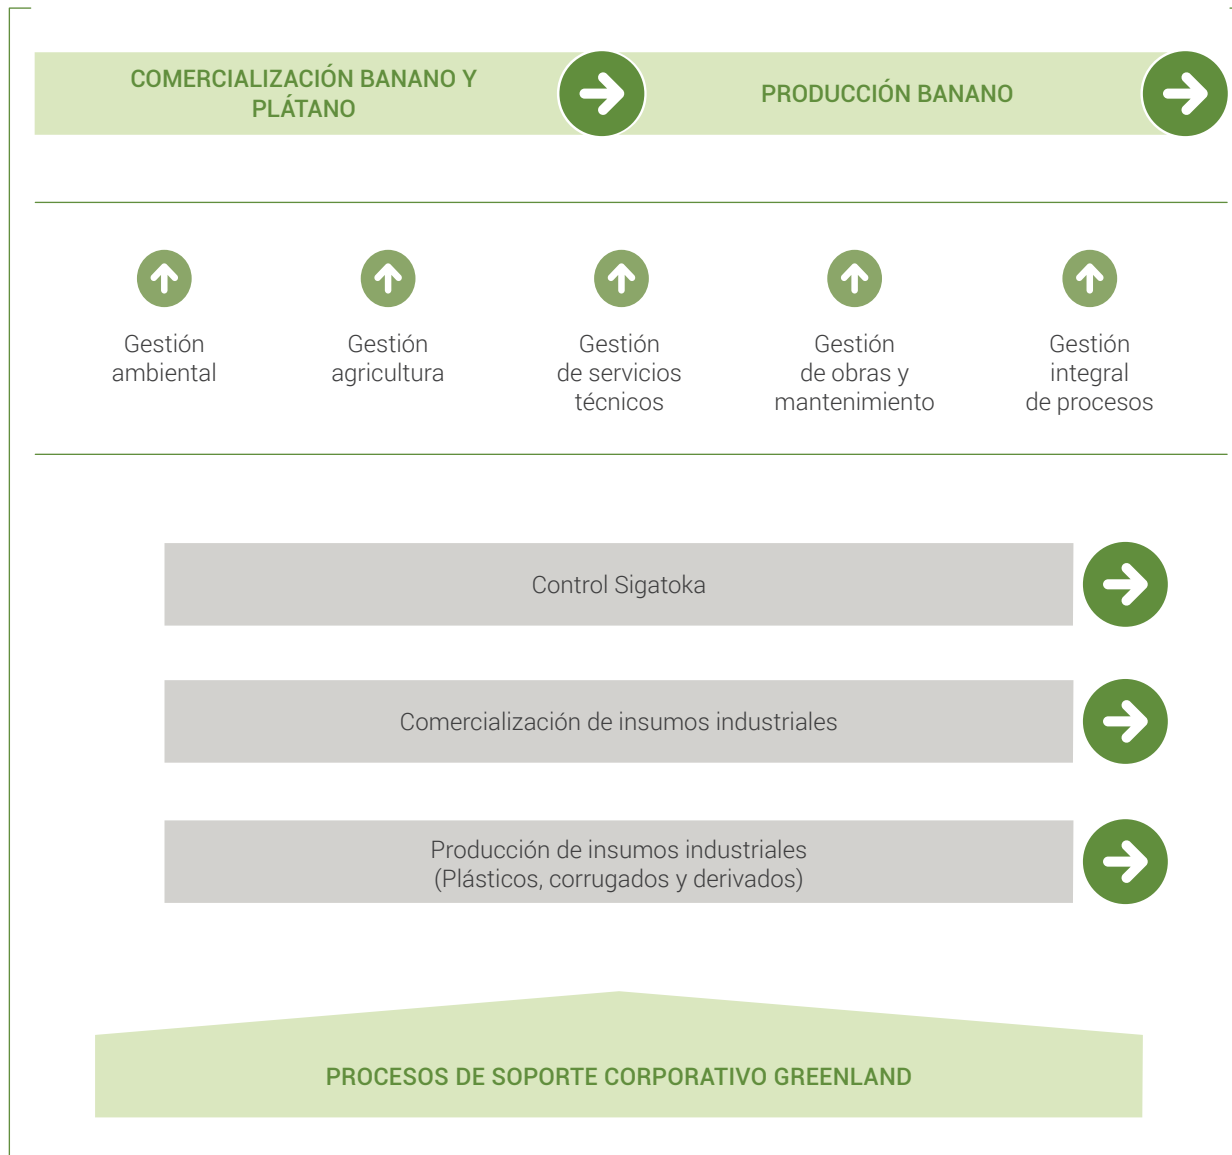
COMERCIALIZACIÓN BANANO Y PLÁTANO

PRODUCCIÓN BANANO

Gestión ambiental

Gestión agricultura

Gestión de servicios técnicos

Gestión de obras y mantenimiento

Gestión integral de procesos

Control Sigatoka

Comercialización de insumos industriales

Producción de insumos industriales (Plásticos, corrugados y derivados)

PROCESOS DE SOPORTE CORPORATIVO GREENLAND